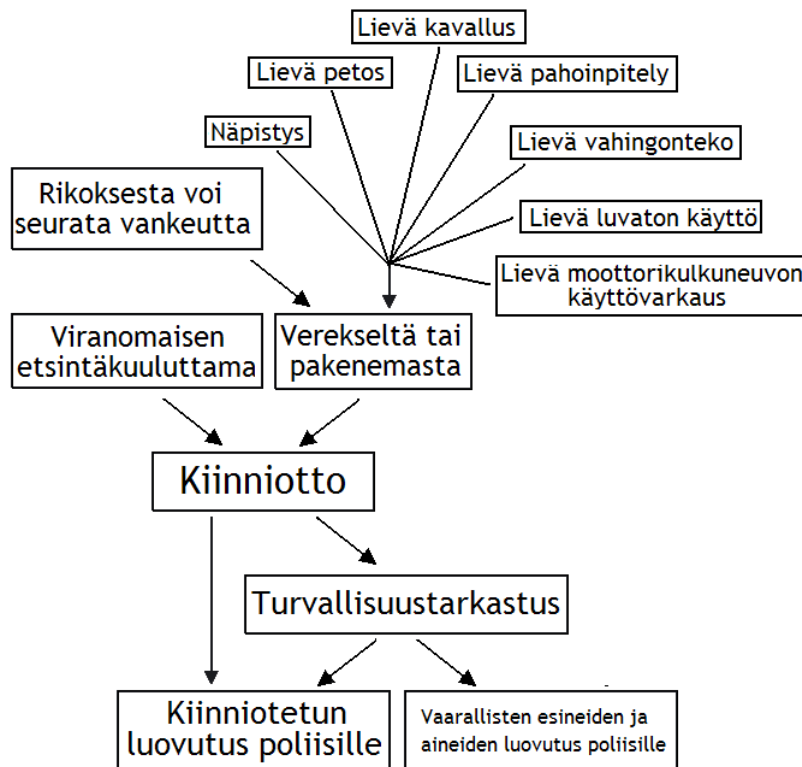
Lievä kavallus

Lievä petos

Lievä pahoinpitely

Näpistys

Lievä vahingonteko

Rikoksesta voi seurata vankeutta

Lievä luvaton käyttö

Lievä moottorikulkuneuvon käyttövarkaus

Viranomaisen etsintäkuuluttama

Verekseltä tai pakenemasta

Kiinniotto

Turvallisuustarkastus

Kiinniotetun luovutus poliisille

Vaarallisten esineiden ja aineiden luovutus poliisille